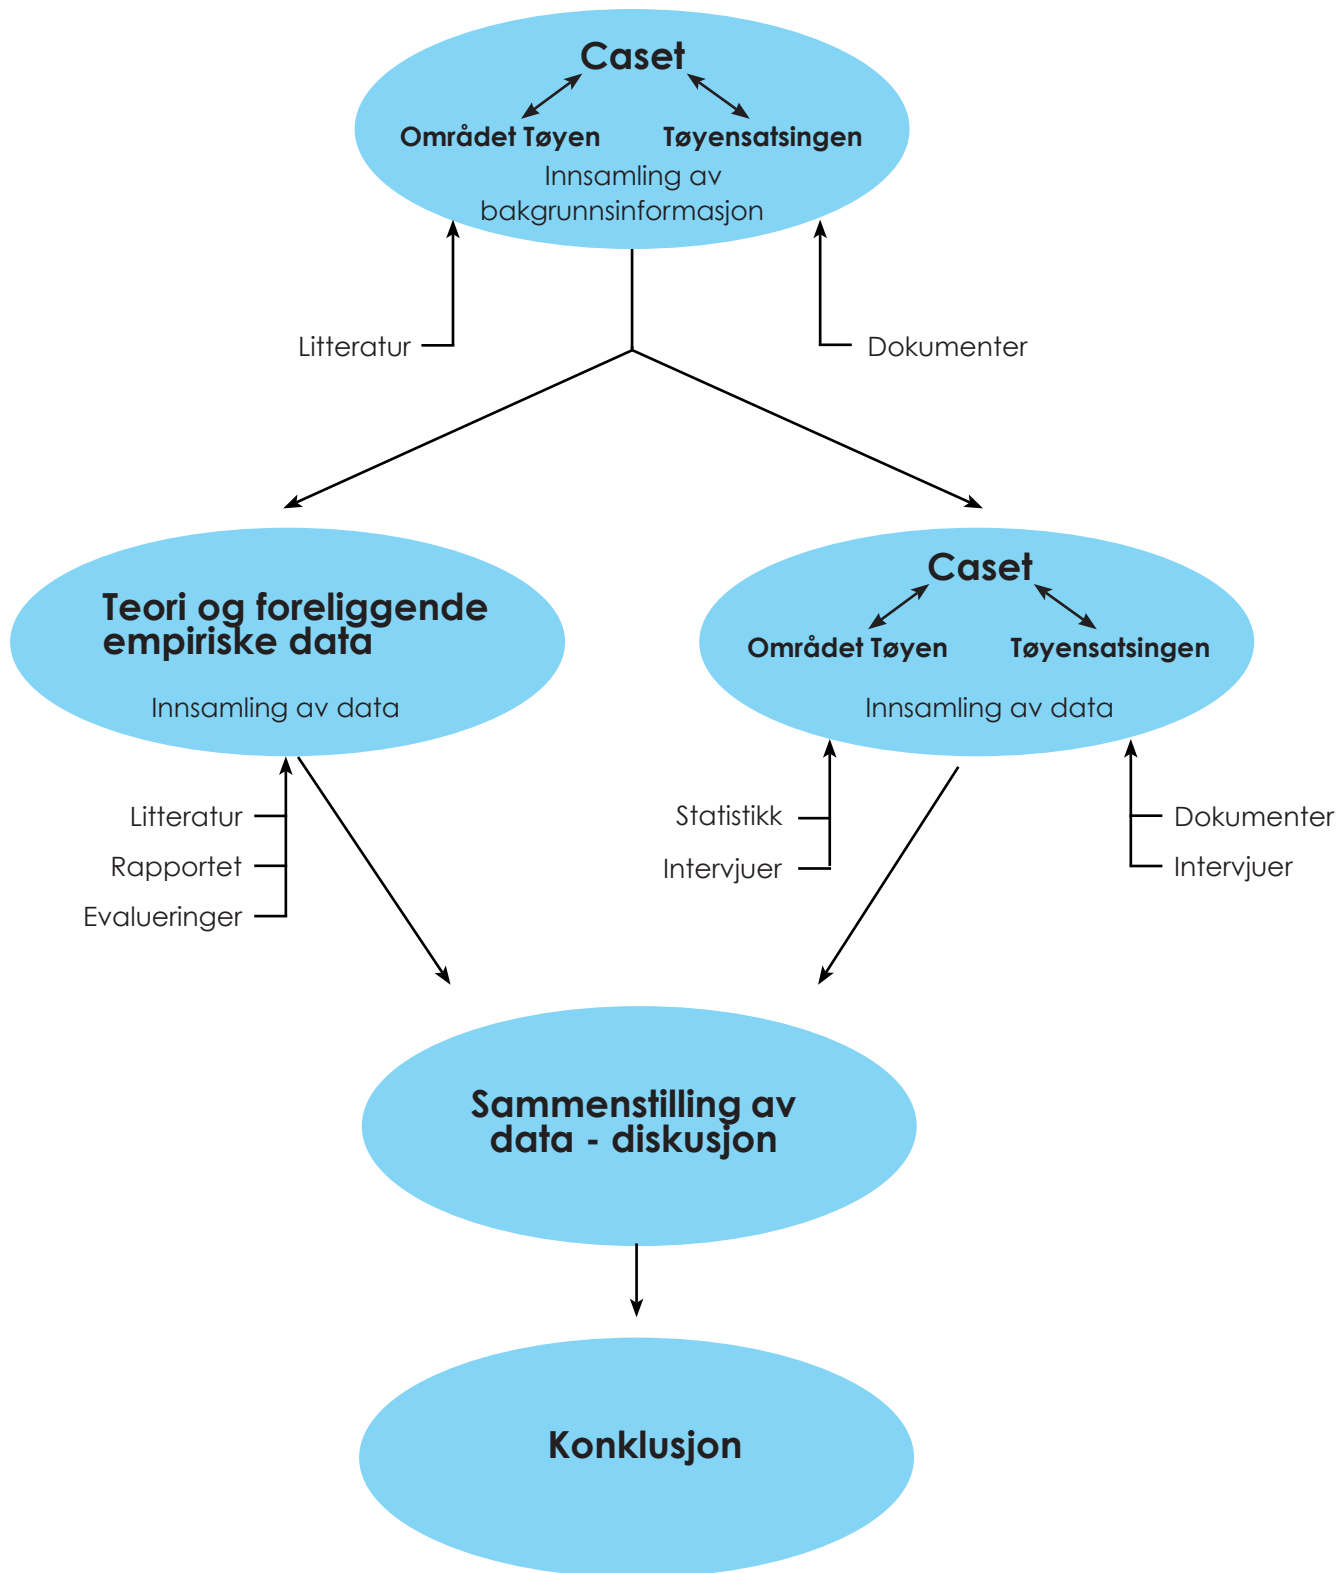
Caset

Området Tøyen

Tøyensatsingen

Innsamling av bakgrunnsinformasjon

Litteratur

Dokumenter

Teori og foreliggende empiriske data

Innsamling av data

Caset

Området Tøyen

Tøyensatsingen

Innsamling av data

Litteratur

Rapportet

Evalueringer

Statistikk

Intervjuer

Dokumenter

Intervjuer

Sammenstilling av data - diskusjon

Konklusjon